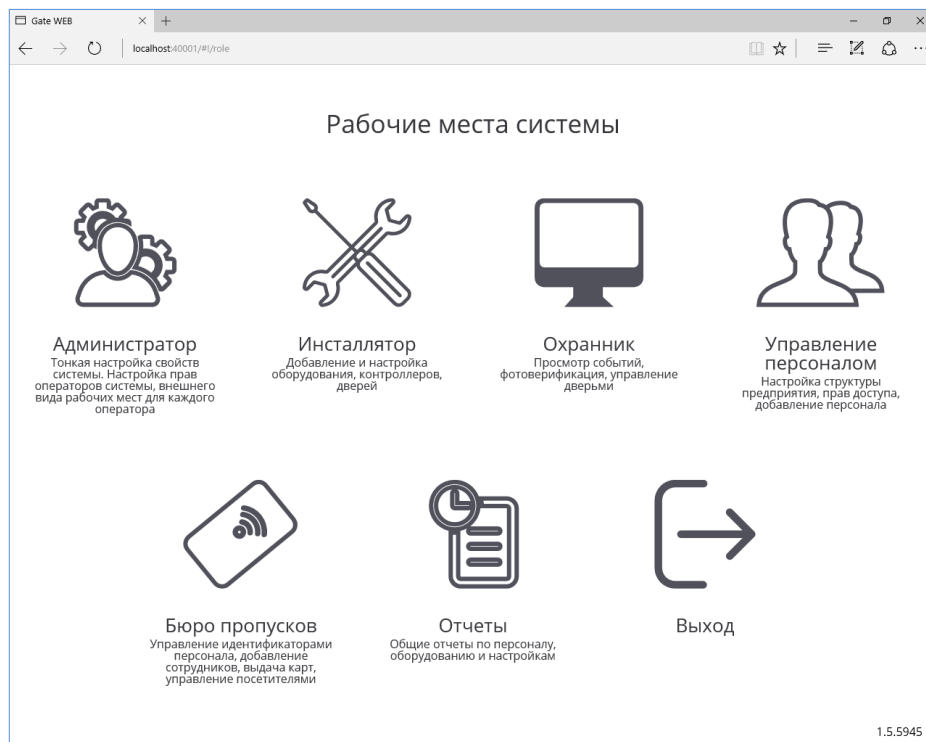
Gate WEB

localhost:40001/#!/role

Рабочие места системы

Администратор
Тонкая настройка свойств системы. Настройка прав операторов системы, внешнего вида рабочих мест для каждого оператора

Инсталлятор
Добавление и настройка оборудования, контроллеров, дверей

Охранник
Просмотр событий, фотоверификация, управление дверьми

Управление персоналом
Настройка структуры предприятия, прав доступа, добавление персонала

Бюро пропусков
Управление идентификаторами персонала, добавление сотрудников, выдача карт, управление посетителями

Отчеты
Общие отчеты по персоналу, оборудованию и настройкам

Выход

1.5.5945